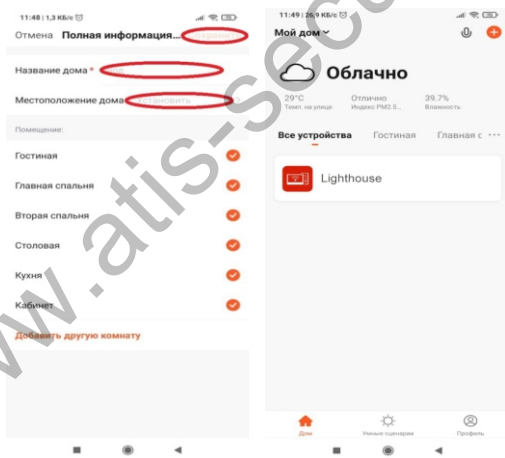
11:48 | 1,3 КБ/с

Отмена Полная информация... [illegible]

Название дома *

Местоположение дома Установить

Помещения:

Гостиная

Главная спальня

Вторая спальня

Столовая

Кухня

Кабинет

Добавить другую комнату

11:49 | 26,9 КБ/с

Мой дом

Облачно

29°C Темп. на улице

Отлично Индекс PM2.5

39.7% Влажность

Все устройства Гостиная Главная с

Lighthouse

Дом Умные сценарии Профиль

www.atis-sec